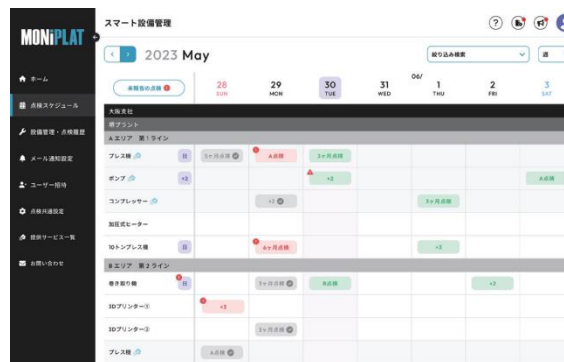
MONiPLAT

ホーム
点検スケジュール
設備管理・点検履歴
メール通知設定
ユーザー招待
点検共通設定
提供サービス一覧
お問い合わせ

スマート設備管理

2023 May

絞り込み検索
週

未実施の点検

| | 28 SUN | 29 MON | 30 TUE | 31 WED | 06/ 1 THU | 2 FRI | 3 SAT |
|---|---|---|---|---|---|---|---|
| 大阪本社 | | | | | | | |
| 堺プラント | | | | | | | |
| Aエリア 第1ライン | | | | | | | |
| プレス機 | 5ヶ月点検 | A点検 | 3ヶ月点検 | | | | |
| ポンプ +2 | | | +2 | | | | A点検 |
| コンプレッサー | | +2 | | | 3ヶ月点検 | | |
| 加圧式ヒーター | | | | | | | |
| 10トンプレス機 | | 4ヶ月点検 | | | +3 | | |
| Bエリア 第2ライン | | | | | | | |
| 巻き取り機 | | | 3ヶ月点検 | B点検 | | +2 | |
| 3Dプリンター① | +2 | | | | | | |
| 3Dプリンター② | | | 3ヶ月点検 | | | | |
| プレス機 | A点検 | | | | | | |